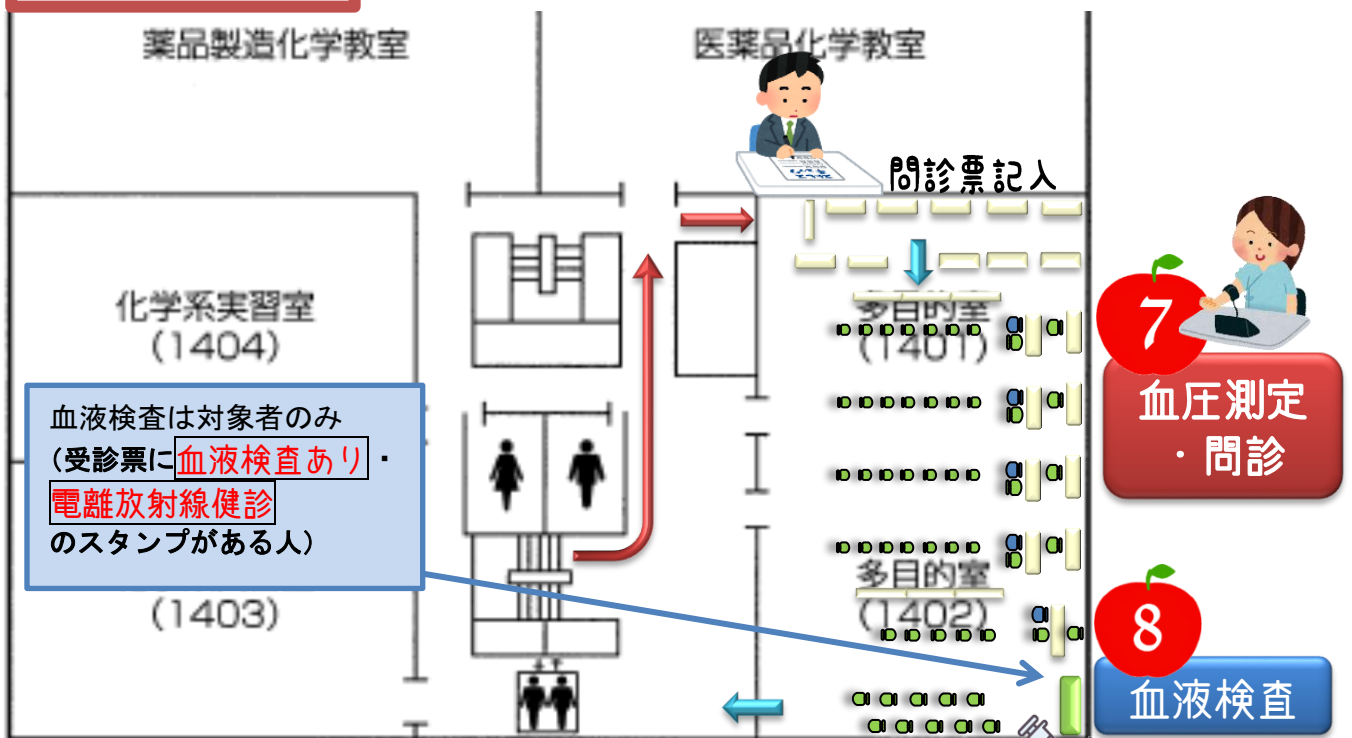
薬品製造化学教室

医薬品化学教室

問診票記入

化学系実習室
(1404)

多目的室
(1401)

7
血圧測定
・問診

血液検査は対象者のみ
(受診票に血液検査あり・
電離放射線健診
のスタンプがある人)

多目的室
(1402)

(1403)

8
血液検査